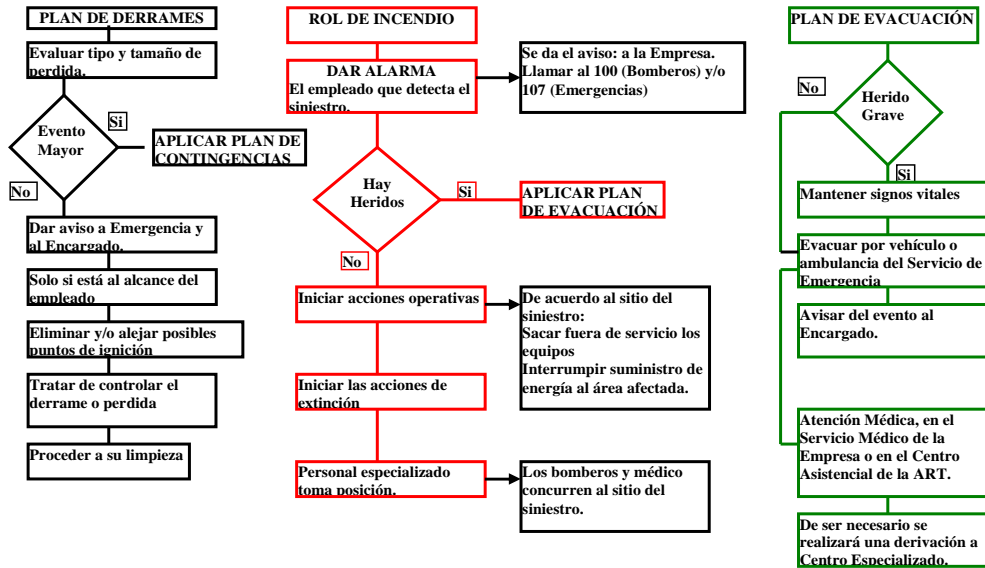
PLAN DE DERRAMES

Evaluar tipo y tamaño de perdida.

Evento Mayor

Si

APLICAR PLAN DE CONTINGENCIAS

No

Dar aviso a Emergencia y al Encargado.

Solo si está al alcance del empleado

Eliminar y/o alejar posibles puntos de ignición

Tratar de controlar el derrame o perdida

Proceder a su limpieza

ROL DE INCENDIO

DAR ALARMA
El empleado que detecta el siniestro.

Se da el aviso: a la Empresa. Llamar al 100 (Bomberos) y/o 107 (Emergencias)

Hay Heridos

Si

APLICAR PLAN DE EVACUACIÓN

No

Iniciar acciones operativas

De acuerdo al sitio del siniestro:
Sacar fuera de servicio los equipos
Interrumpir suministro de energía al área afectada.

Iniciar las acciones de extinción

Personal especializado toma posición.

Los bomberos y médico concurren al sitio del siniestro.

PLAN DE EVACUACIÓN

No

Herido Grave

Si

Mantener signos vitales

Evacuar por vehículo o ambulancia del Servicio de Emergencia

Avisar del evento al Encargado.

Atención Médica, en el Servicio Médico de la Empresa o en el Centro Asistencial de la ART.

De ser necesario se realizará una derivación a Centro Especializado.